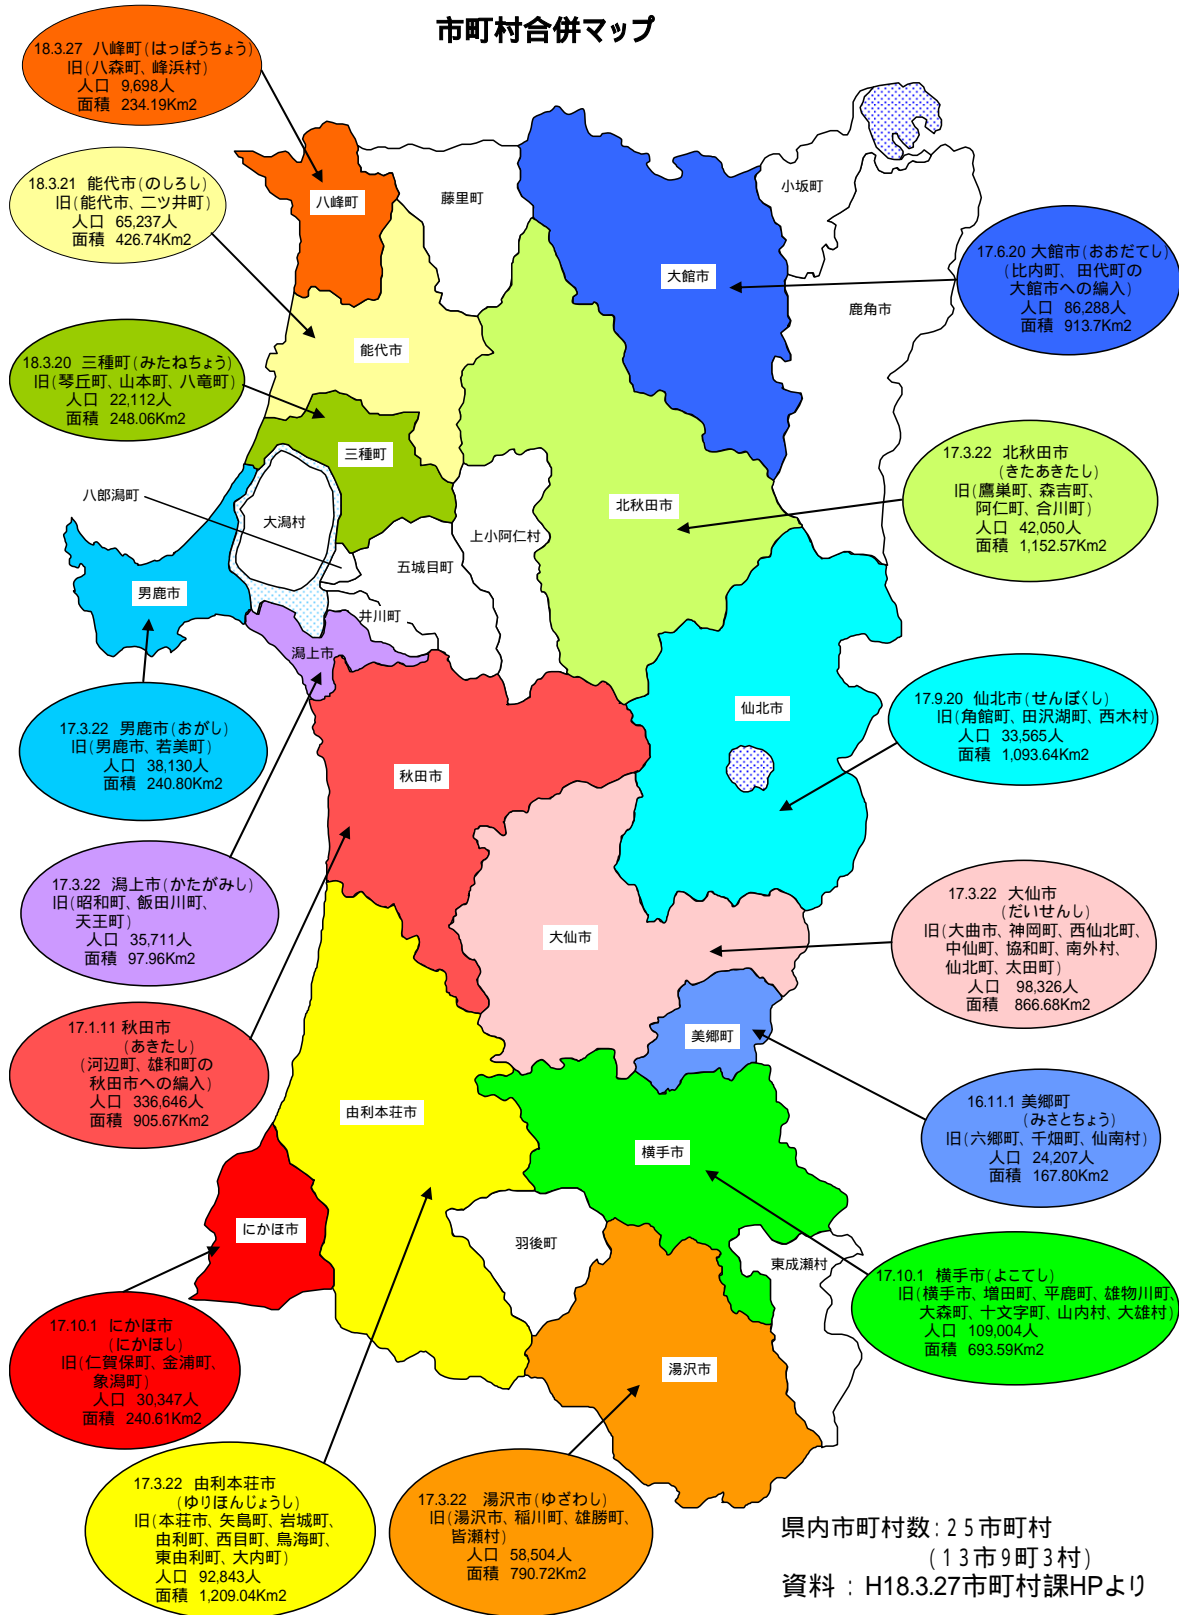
市町村合併マップ

18.3.27 八峰町(はっぽうちょう)
旧(八森町、峰浜村)
人口 9,698人
面積 234.19Km2

18.3.21 能代市(のしろし)
旧(能代市、二ツ井町)
人口 65,237人
面積 426.74Km2

18.3.20 三種町(みたねちょう)
旧(琴丘町、山本町、八竜町)
人口 22,112人
面積 248.06Km2

八郎潟町

17.3.22 男鹿市(おがし)
旧(男鹿市、若美町)
人口 38,130人
面積 240.80Km2

17.3.22 潟上市(かたがみし)
旧(昭和町、飯田川町、天王町)
人口 35,711人
面積 97.96Km2

17.1.11 秋田市
(あきたし)
(河辺町、雄和町の秋田市への編入)
人口 336,646人
面積 905.67Km2

17.10.1 にかほ市
(にかほし)
旧(仁賀保町、金浦町、象潟町)
人口 30,347人
面積 240.61Km2

17.3.22 由利本荘市
(ゆりほんじょうし)
旧(本荘市、矢島町、岩城町、由利町、西目町、鳥海町、東由利町、大内町)
人口 92,843人
面積 1,209.04Km2

17.3.22 湯沢市(ゆざわし)
旧(湯沢市、稲川町、雄勝町、皆瀬村)
人口 58,504人
面積 790.72Km2

17.6.20 大館市(おおだてし)
(比内町、田代町の大館市への編入)
人口 86,288人
面積 913.7Km2

17.3.22 北秋田市
(きたあきたし)
旧(鷹巣町、森吉町、阿仁町、合川町)
人口 42,050人
面積 1,152.57Km2

17.9.20 仙北市(せんぼくし)
旧(角館町、田沢湖町、西木村)
人口 33,565人
面積 1,093.64Km2

17.3.22 大仙市
(だいせんし)
旧(大曲市、神岡町、西仙北町、中仙町、協和町、南外村、仙北町、太田町)
人口 98,326人
面積 866.68Km2

16.11.1 美郷町
(みさとちょう)
旧(六郷町、千畑町、仙南村)
人口 24,207人
面積 167.80Km2

17.10.1 横手市(よこてし)
旧(横手市、増田町、平鹿町、雄物川町、大森町、十文字町、山内村、大雄村)
人口 109,004人
面積 693.59Km2

八峰町
藤里町
小坂町
大館市
鹿角市
能代市
三種町
大潟村
五城目町
上小阿仁村
北秋田市
男鹿市
井川町
潟上市
仙北市
秋田市
大仙市
美郷町
由利本荘市
横手市
にかほ市
羽後町
東成瀬村
湯沢市

県内市町村数:25市町村
(13市9町3村)
資料 : H18.3.27市町村課HPより